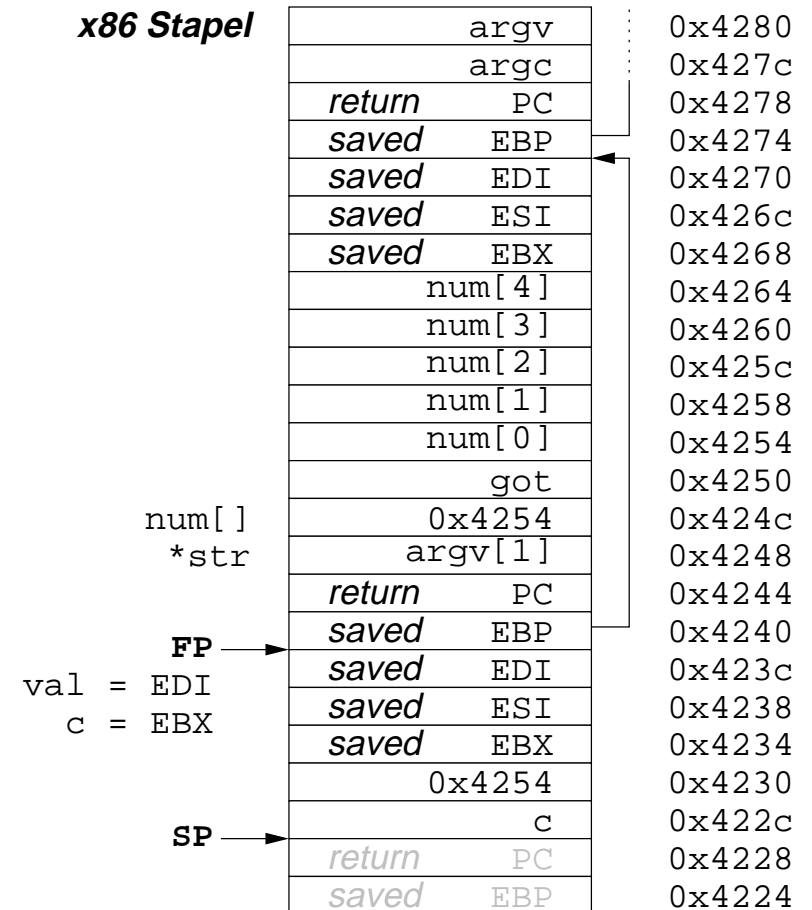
x86 Stapel

| | | |
|---|---|---|
| | argv | 0x4280 |
| | argc | 0x427c |
| | return PC | 0x4278 |
| | saved EBP | 0x4274 |
| | saved EDI | 0x4270 |
| | saved ESI | 0x426c |
| | saved EBX | 0x4268 |
| | num[4] | 0x4264 |
| | num[3] | 0x4260 |
| | num[2] | 0x425c |
| | num[1] | 0x4258 |
| | num[0] | 0x4254 |
| | got | 0x4250 |
| num[] | 0x4254 | 0x424c |
| *str | argv[1] | 0x4248 |
| | return PC | 0x4244 |
| FP | saved EBP | 0x4240 |
| val = EDI | saved EDI | 0x423c |
| c = EBX | saved ESI | 0x4238 |
| | saved EBX | 0x4234 |
| | 0x4254 | 0x4230 |
| SP | c | 0x422c |
| | return PC | 0x4228 |
| | saved EBP | 0x4224 |